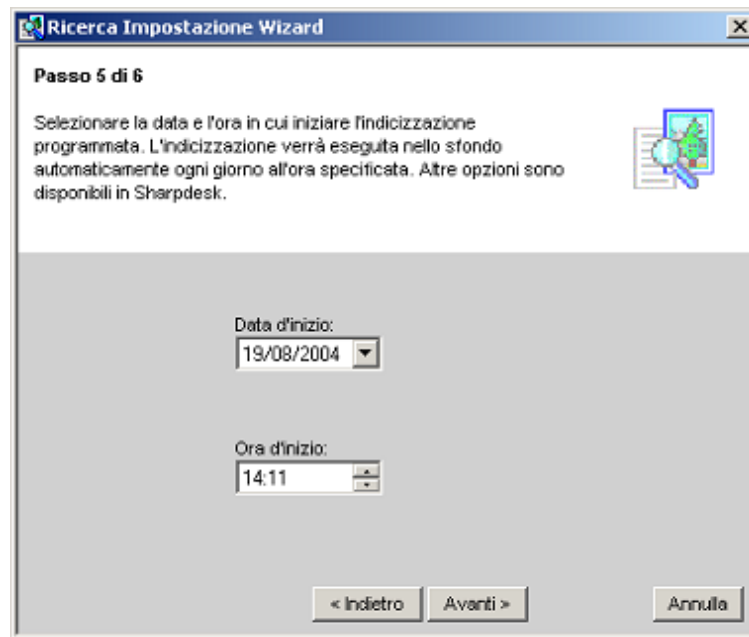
Ricerca Impostazione Wizard

Passo 5 di 6

Selezionare la data e l'ora in cui iniziare l'indicizzazione programmata. L'indicizzazione verrà eseguita nello sfondo automaticamente ogni giorno all'ora specificata. Altre opzioni sono disponibili in Sharpdesk.

Data d'inizio:
19/08/2004

Ora d'inizio:
14:11

< Indietro
Avanti >
Annulla